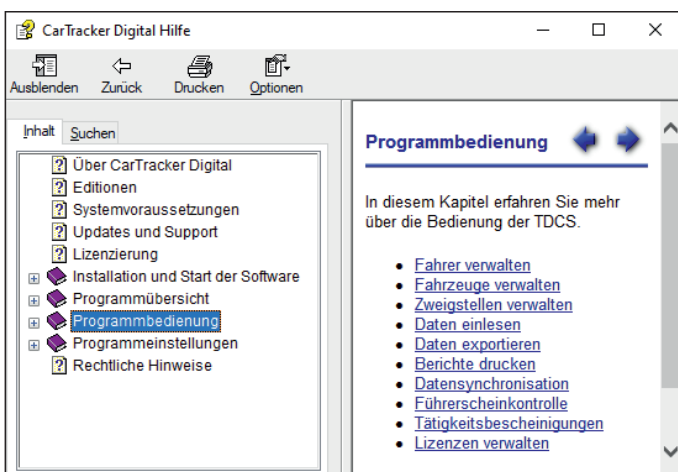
CarTracker Digital Hilfe

Ausblenden Zurück Drucken Optionen

Inhalt Suchen

Über CarTracker Digital
Editionen
Systemvoraussetzungen
Updates und Support
Lizenzierung
Installation und Start der Software
Programmübersicht
Programmbedienung
Programmeinstellungen
Rechtliche Hinweise

Programmbedienung

In diesem Kapitel erfahren Sie mehr über die Bedienung der TDCS.

- Fahrer verwalten
- Fahrzeuge verwalten
- Zweigstellen verwalten
- Daten einlesen
- Daten exportieren
- Berichte drucken
- Datensynchronisation
- Führerscheinkontrolle
- Tätigkeitsbescheinigungen
- Lizenzen verwalten